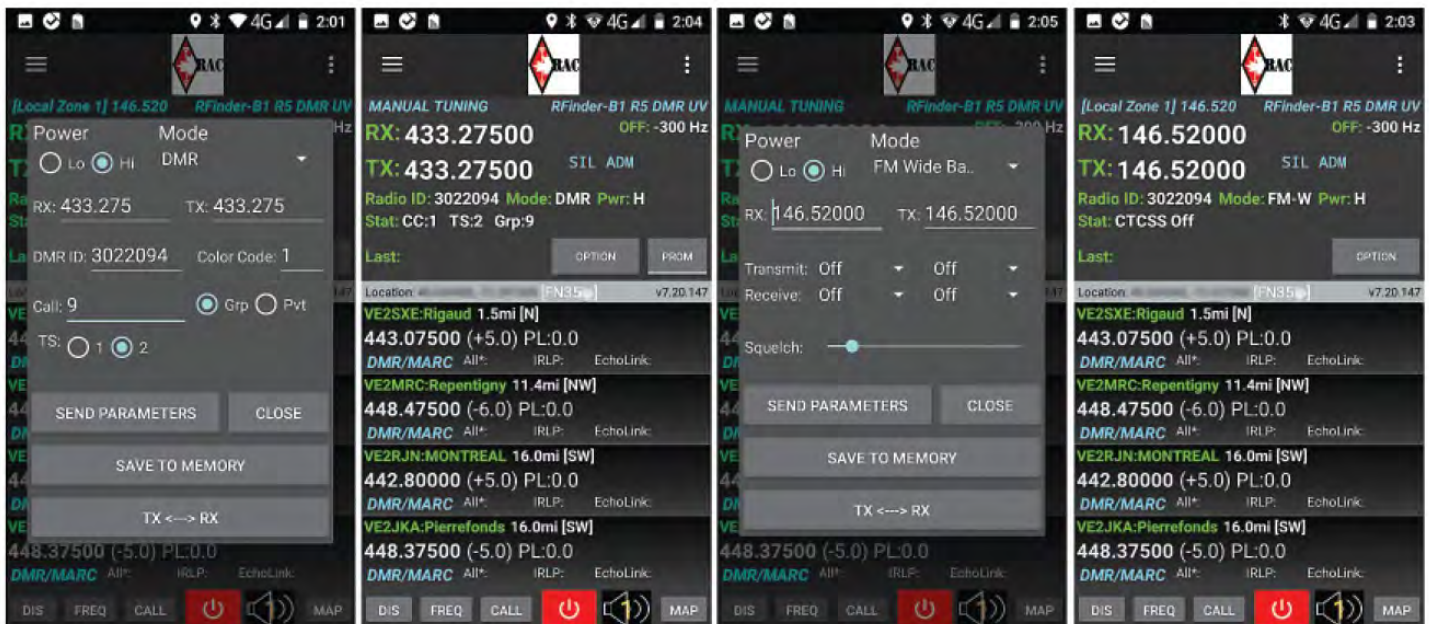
4G 2:01

RAC

[Local Zone 1] 146.520 RFinder-B1 R5 DMR UV

Power
Mode
Lo Hi
DMR

RX: 433.275
TX: 433.275

DMR ID: 3022094
Color Code: 1

Call: 9
Grp Pvt

TS: 1 2

SEND PARAMETERS
CLOSE

SAVE TO MEMORY

TX <---> RX

448.37500 (-5.0) PL:0.0
DMR/MARC All*: IRLP: EchoLink:

DIS FREQ CALL MAP

4G 2:04

RAC

MANUAL TUNING RFinder-B1 R5 DMR UV
RX: 433.27500
OFF: -300 Hz
TX: 433.27500
SIL ADM
Radio ID: 3022094 Mode: DMR Pwr: H
Stat: CC:1 TS:2 Grp:9
Last:
OPTION
PROM
Location: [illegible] [FN35] v7.20.147
VE2SXE:Rigaud 1.5mi [N]
443.07500 (+5.0) PL:0.0
DMR/MARC All*: IRLP: EchoLink:
VE2MRC:Repentigny 11.4mi [NW]
448.47500 (-6.0) PL:0.0
DMR/MARC All*: IRLP: EchoLink:
VE2RJN:MONTREAL 16.0mi [SW]
442.80000 (+5.0) PL:0.0
DMR/MARC All*: IRLP: EchoLink:
VE2JKA:Pierrefonds 16.0mi [SW]
448.37500 (-5.0) PL:0.0
DMR/MARC All*: IRLP: EchoLink:
DIS FREQ CALL MAP

4G 2:05

RAC

MANUAL TUNING RFinder-B1 R5 DMR UV

Power
Mode
Lo Hi
FM Wide Ba...

RX: 146.52000
TX: 146.52000

Transmit: Off Off
Receive: Off Off

Squelch:

SEND PARAMETERS
CLOSE

SAVE TO MEMORY

TX <---> RX

448.37500 (-5.0) PL:0.0
DMR/MARC All*: IRLP: EchoLink:
DIS FREQ CALL MAP

4G 2:03

RAC

[Local Zone 1] 146.520 RFinder-B1 R5 DMR UV
RX: 146.52000
OFF: -300 Hz
TX: 146.52000
SIL ADM
Radio ID: 3022094 Mode: FM-W Pwr: H
Stat: CTCSS Off
Last:
OPTION
Location: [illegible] [FN35] v7.20.147
VE2SXE:Rigaud 1.5mi [N]
443.07500 (+5.0) PL:0.0
DMR/MARC All*: IRLP: EchoLink:
VE2MRC:Repentigny 11.4mi [NW]
448.47500 (-6.0) PL:0.0
DMR/MARC All*: IRLP: EchoLink:
VE2RJN:MONTREAL 16.0mi [SW]
442.80000 (+5.0) PL:0.0
DMR/MARC All*: IRLP: EchoLink:
VE2JKA:Pierrefonds 16.0mi [SW]
448.37500 (-5.0) PL:0.0
DMR/MARC All*: IRLP: EchoLink:
DIS FREQ CALL MAP